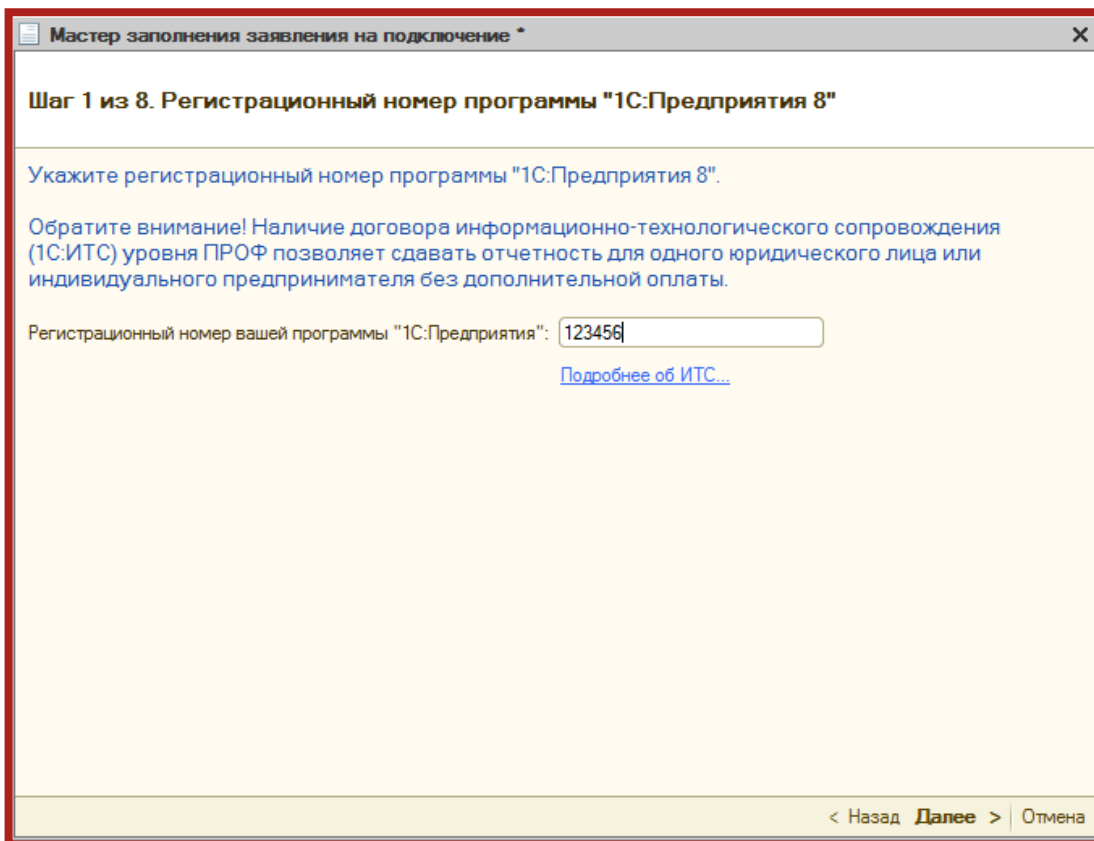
Мастер заполнения заявления на подключение *

Шаг 1 из 8. Регистрационный номер программы "1С:Предприятия 8"

Укажите регистрационный номер программы "1С:Предприятия 8".

Обратите внимание! Наличие договора информационно-технологического сопровождения (1С:ИТС) уровня ПРОФ позволяет сдавать отчетность для одного юридического лица или индивидуального предпринимателя без дополнительной оплаты.

Регистрационный номер вашей программы "1С:Предприятия": 123456

Подробнее об ИТС...

< Назад Далее > Отмена